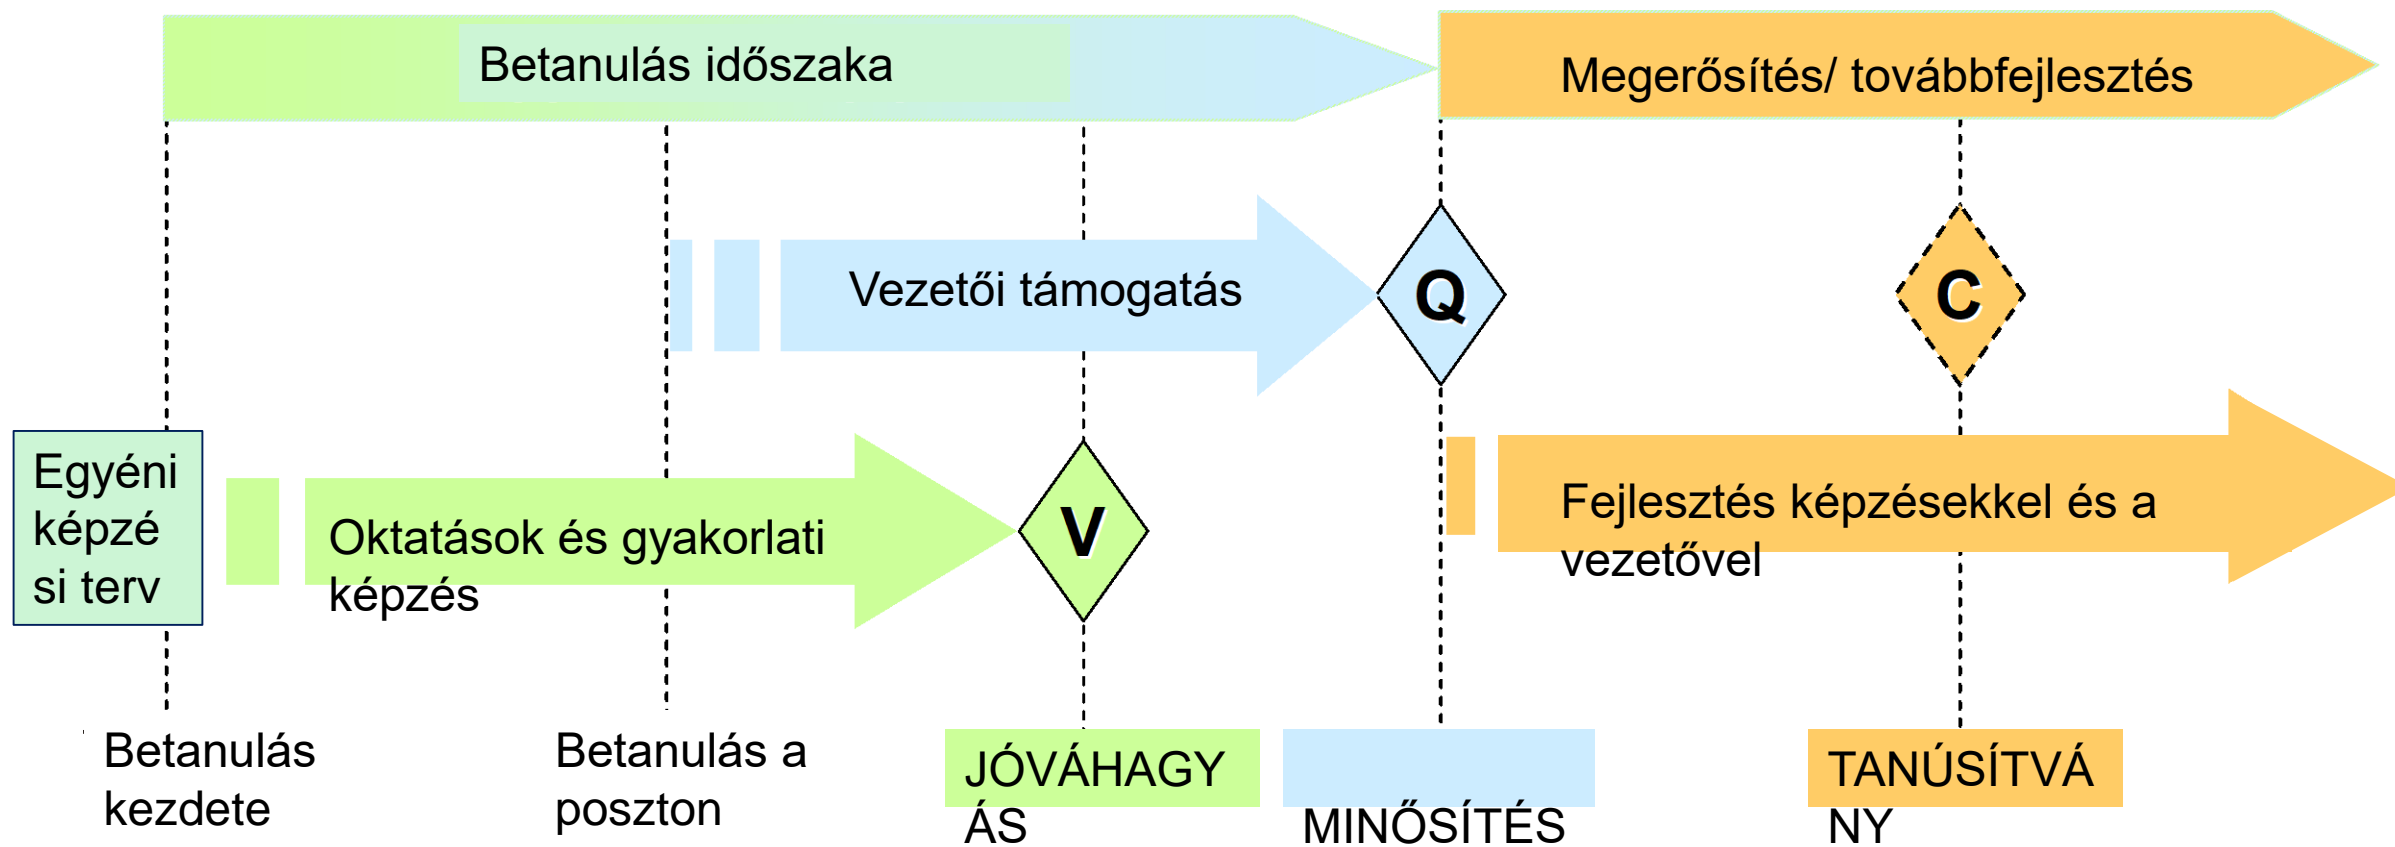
Betanulás időszaka

Megerősítés/ továbbfejlesztés

Vezetői támogatás

Q

C

Egyéni képzési terv

Oktatások és gyakorlati képzés

V

Fejlesztés képzésekkel és a vezetővel

Betanulás kezdete

Betanulás a poszton

JÓVÁHAGYÁS

MINŐSÍTÉS

TANÚSÍTVÁNY